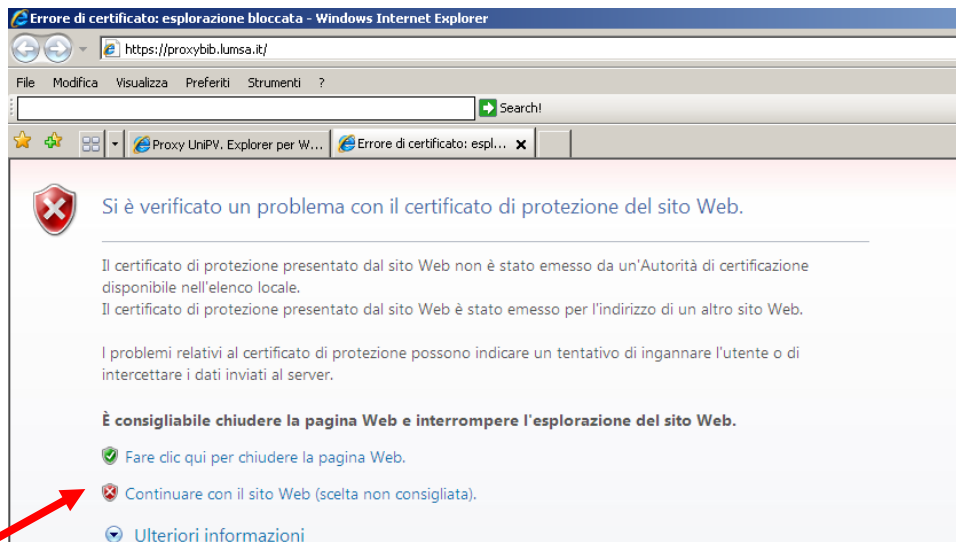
Errore di certificato: esplorazione bloccata - Windows Internet Explorer

https://proxybib.lumsa.it/

File Modifica Visualizza Preferiti Strumenti ?

Search!

Proxy UniPV. Explorer per W...
Errore di certificato: espl...

Si è verificato un problema con il certificato di protezione del sito Web.

Il certificato di protezione presentato dal sito Web non è stato emesso da un'Autorità di certificazione disponibile nell'elenco locale.
Il certificato di protezione presentato dal sito Web è stato emesso per l'indirizzo di un altro sito Web.

I problemi relativi al certificato di protezione possono indicare un tentativo di ingannare l'utente o di intercettare i dati inviati al server.

È consigliabile chiudere la pagina Web e interrompere l'esplorazione del sito Web.

Fare clic qui per chiudere la pagina Web.

Continuare con il sito Web (scelta non consigliata).

Ulteriori informazioni